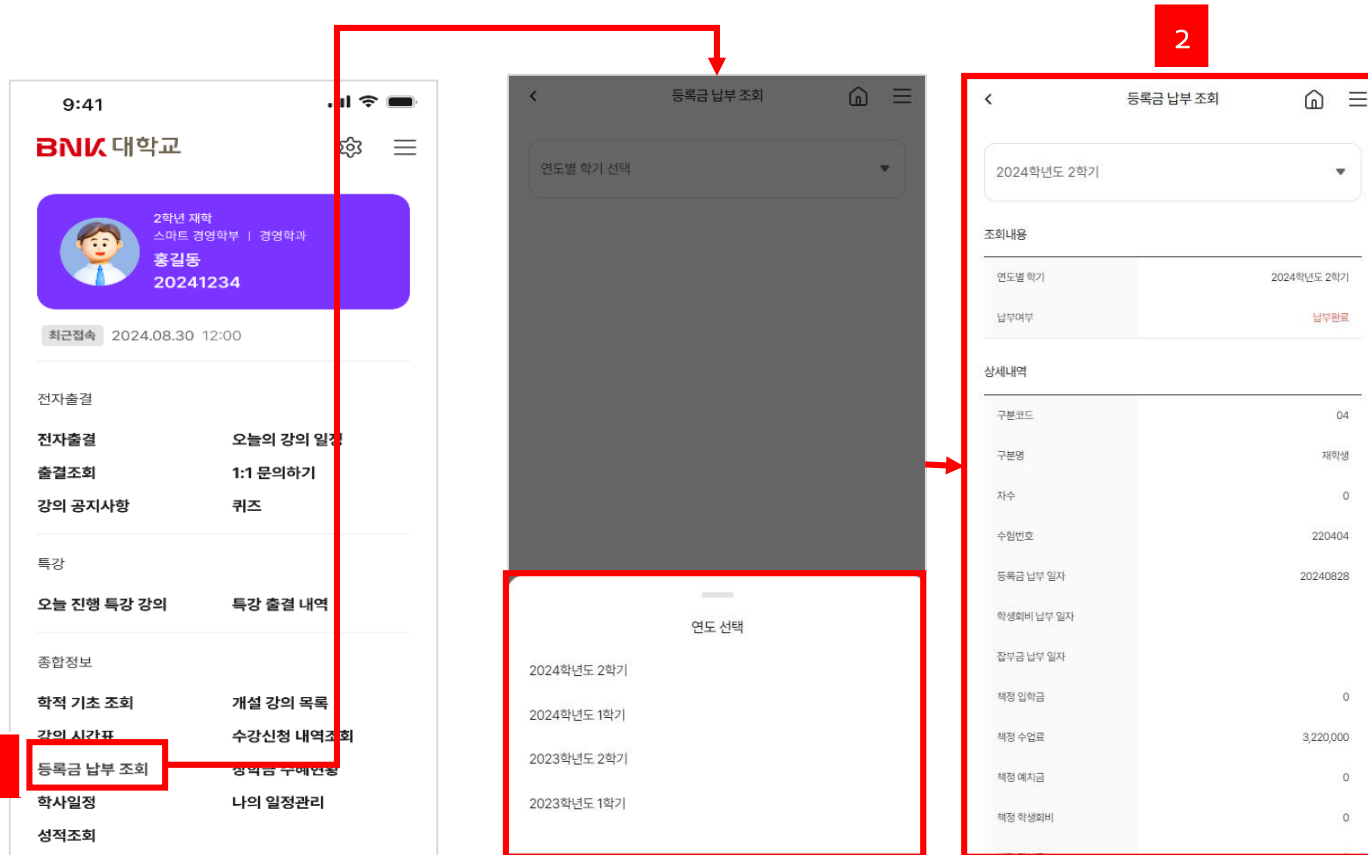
9:41

BNK 대학교

2학년 재학
스마트 경영학부 | 경영학과
홍길동
20241234

최근접속 2024.08.30 12:00

전자출결

전자출결
오늘의 강의 일정
출결조회
1:1 문의하기
강의 공지사항
퀴즈

특강

오늘 진행 특강 강의
특강 출결 내역

종합정보

학적 기초 조회
개설 강의 목록
강의 시간표
수강신청 내역조회
등록금 납부 조회
장학금 수혜현황
학사일정
나의 일정관리
성적조회

등록금 납부 조회

연도별 학기 선택

연도 선택

2024학년도 2학기

2024학년도 1학기

2023학년도 2학기

2023학년도 1학기

2

등록금 납부 조회

2024학년도 2학기

조회내용

| 연도별 학기 | 2024학년도 2학기 |
|---|---|
| 납부여부 | 납부완료 |

상세내역

| 구분코드 | 04 |
|---|---|
| 구분명 | 재학생 |
| 차수 | 0 |
| 수험번호 | 220404 |
| 등록금 납부 일자 | 20240828 |
| 학생회비 납부 일자 | |
| 잡부금 납부 일자 | |
| 책정 입학금 | 0 |
| 책정 수업료 | 3,220,000 |
| 책정 예치금 | 0 |
| 책정 학생회비 | 0 |